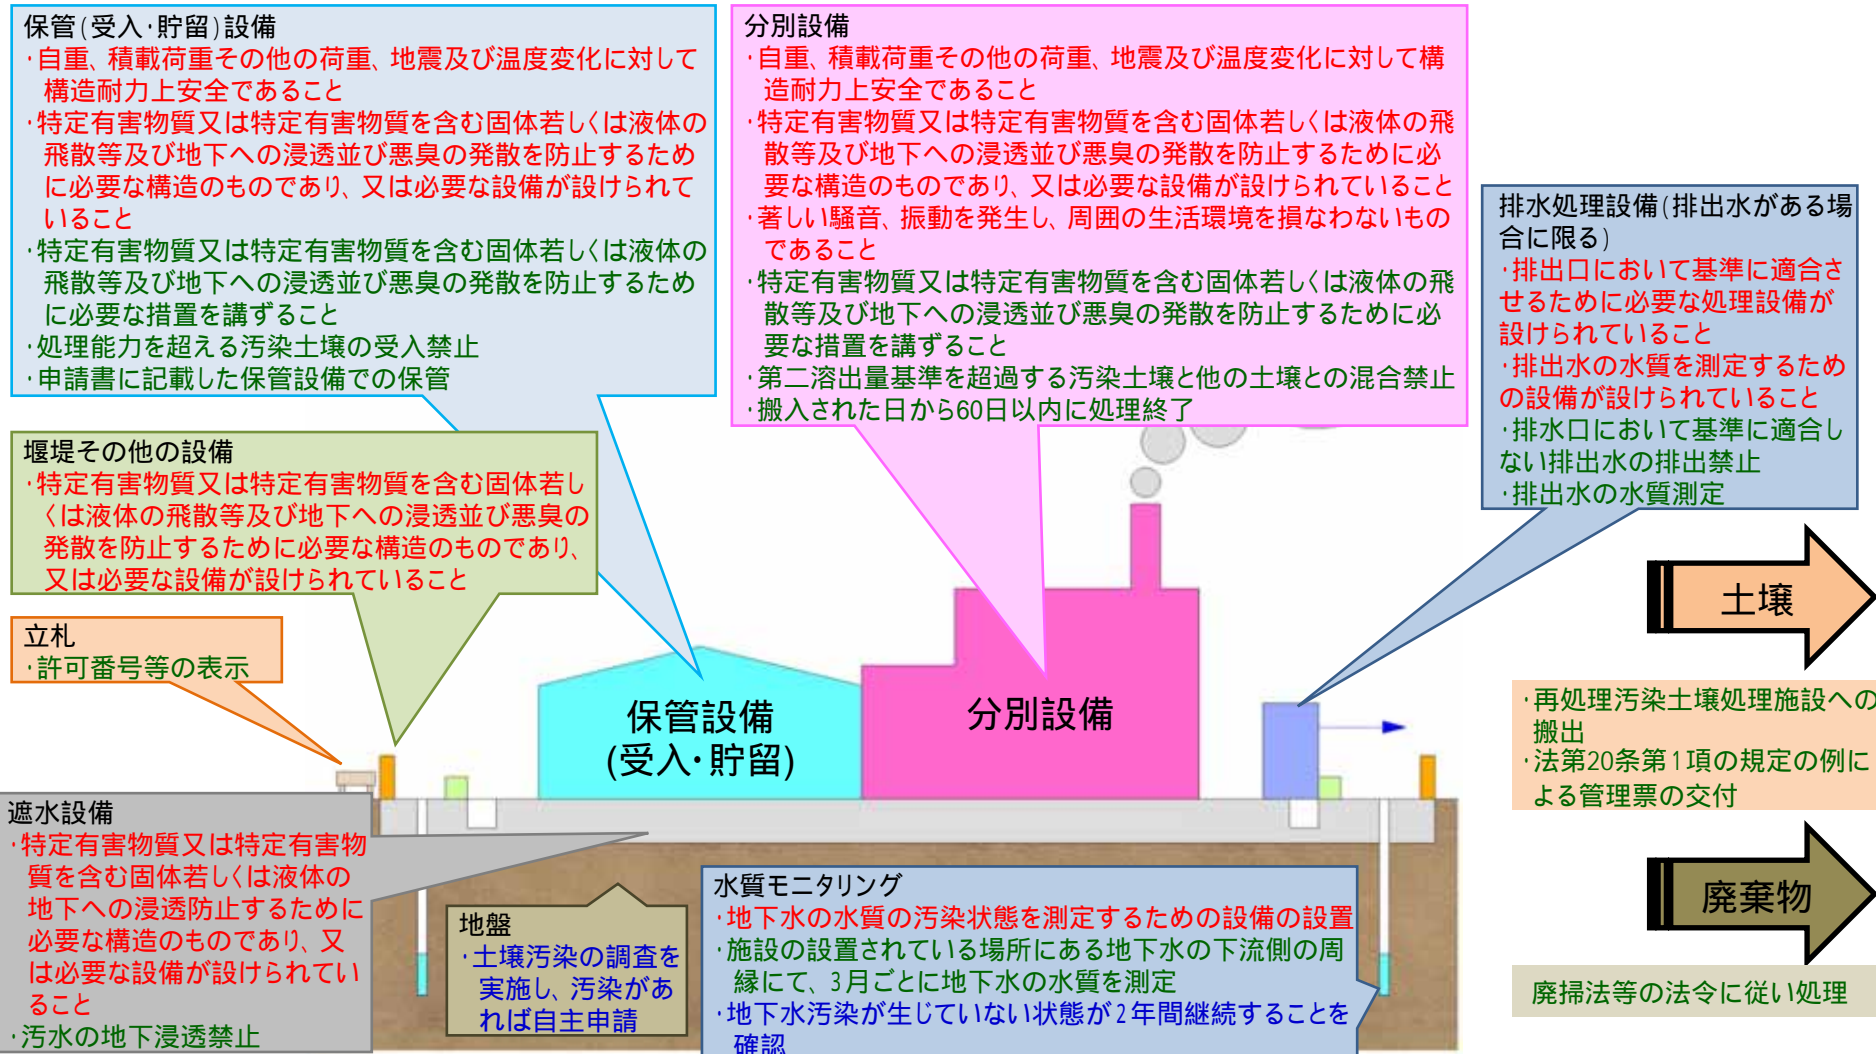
保管(受入·貯留)設備
·自重、積載荷重その他の荷重、地震及び温度変化に対して構造耐力上安全であること
·特定有害物質又は特定有害物質を含む固体若しくは液体の飛散等及び地下への浸透並び悪臭の発散を防止するために必要な構造のものであり、又は必要な設備が設けられていること
·特定有害物質又は特定有害物質を含む固体若しくは液体の飛散等及び地下への浸透並び悪臭の発散を防止するために必要な措置を講ずること
·処理能力を超える汚染土壌の受入禁止
·申請書に記載した保管設備での保管

分別設備
·自重、積載荷重その他の荷重、地震及び温度変化に対して構造耐力上安全であること
·特定有害物質又は特定有害物質を含む固体若しくは液体の飛散等及び地下への浸透並び悪臭の発散を防止するために必要な構造のものであり、又は必要な設備が設けられていること
·著しい騒音、振動を発生し、周囲の生活環境を損なわないものであること
·特定有害物質又は特定有害物質を含む固体若しくは液体の飛散等及び地下への浸透並び悪臭の発散を防止するために必要な措置を講ずること
·第二溶出量基準を超過する汚染土壌と他の土壌との混合禁止
·搬入された日から60日以内に処理終了

排水処理設備(排出水がある場合に限る)
·排出口において基準に適合させるために必要な処理設備が設けられていること
·排出水の水質を測定するための設備が設けられていること
·排水口において基準に適合しない排出水の排出禁止
·排出水の水質測定

堰堤その他の設備
·特定有害物質又は特定有害物質を含む固体若しくは液体の飛散等及び地下への浸透並び悪臭の発散を防止するために必要な構造のものであり、又は必要な設備が設けられていること

立札
·許可番号等の表示

土壌

保管設備
(受入·貯留)

分別設備

·再処理汚染土壌処理施設への搬出
·法第20条第1項の規定の例による管理票の交付

遮水設備
·特定有害物質又は特定有害物質を含む固体若しくは液体の地下への浸透防止するために必要な構造のものであり、又は必要な設備が設けられていること
·汚水の地下浸透禁止

地盤
·土壌汚染の調査を実施し、汚染があれば自主申請

水質モニタリング
·地下水の水質の汚染状態を測定するための設備の設置
·施設の設置されている場所にある地下水の下流側の周縁にて、3月ごとに地下水の水質を測定
·地下水汚染が生じていない状態が2年間継続することを確認

廃棄物

廃掃法等の法令に従い処理